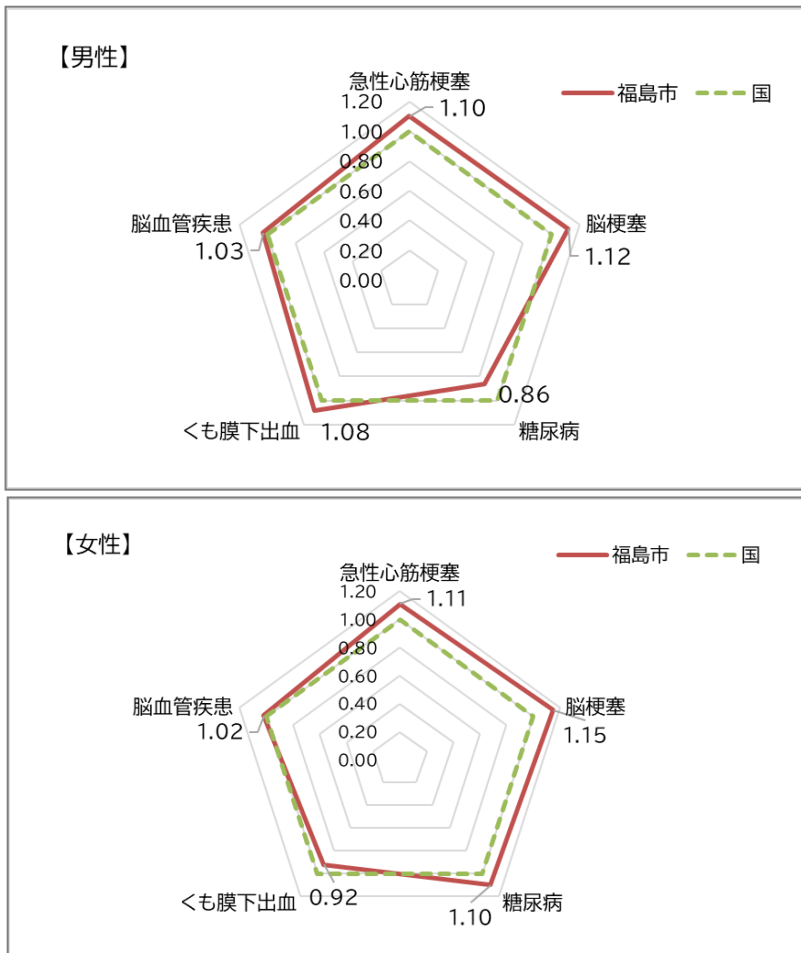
【男性】

福島市　国

急性心筋梗塞
1.10
脳梗塞
1.12
糖尿病
0.86
くも膜下出血
1.08
脳血管疾患
1.03

1.20
1.00
0.80
0.60
0.40
0.20
0.00

【女性】

福島市　国

急性心筋梗塞
1.11
脳梗塞
1.15
糖尿病
1.10
くも膜下出血
0.92
脳血管疾患
1.02

1.20
1.00
0.80
0.60
0.40
0.20
0.00